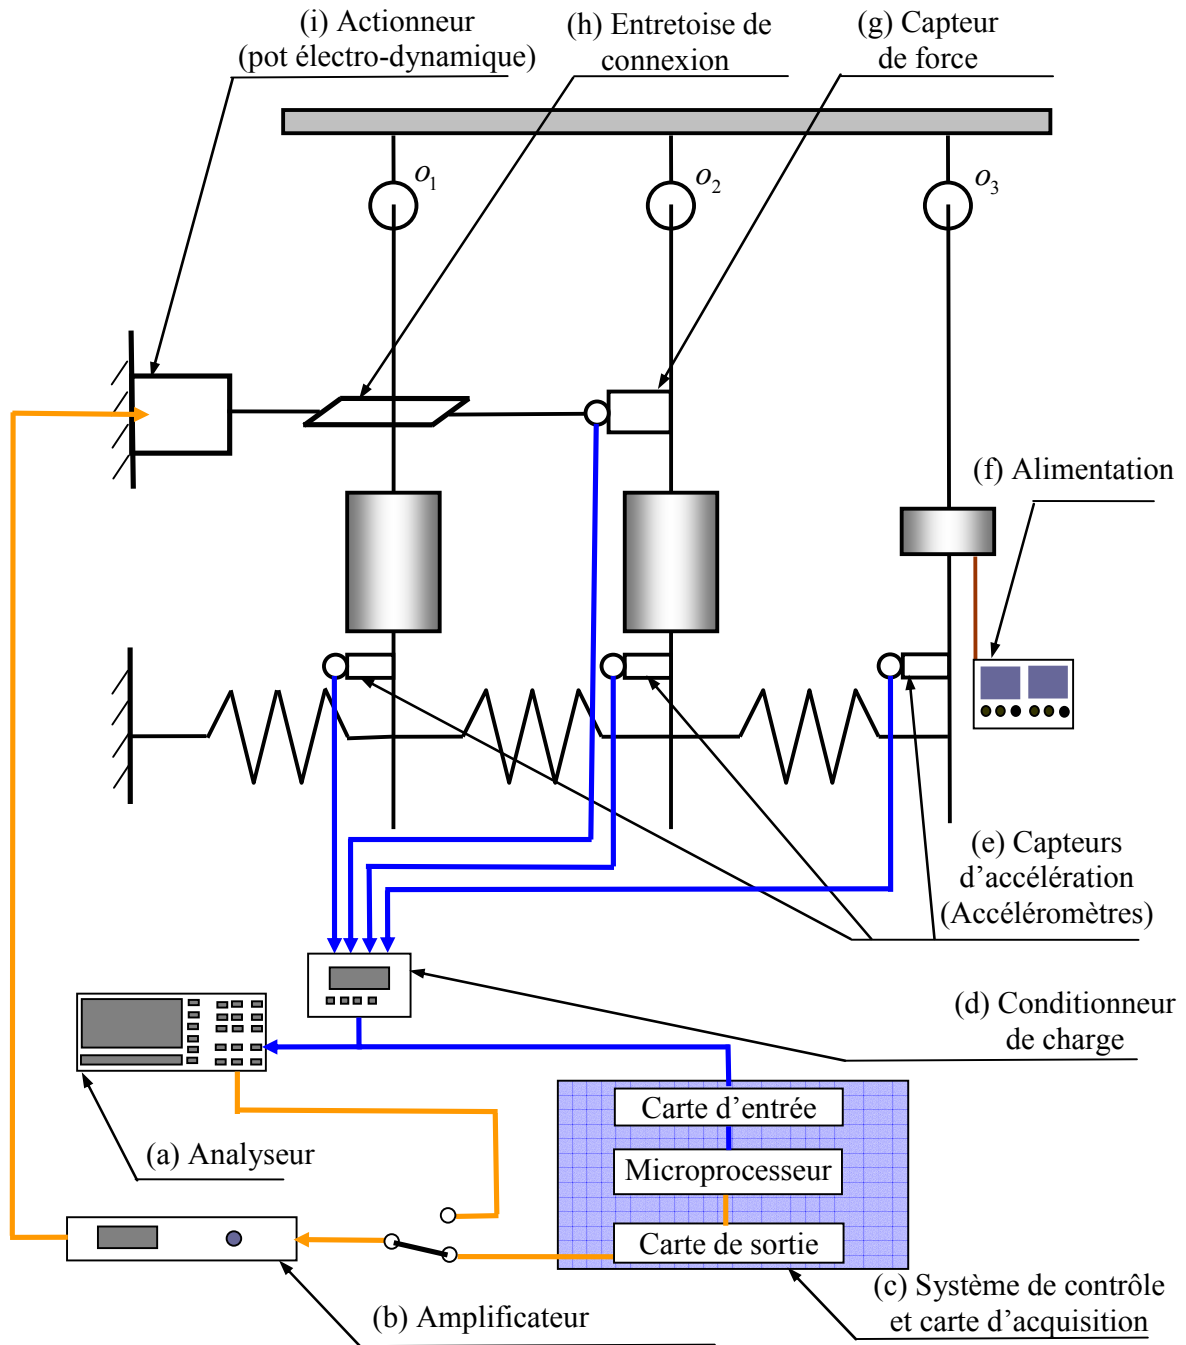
(i) Actionneur (pot électro-dynamique)

(h) Entretoise de connexion

(g) Capteur de force

$o_1$

$o_2$

$o_3$

(f) Alimentation

(e) Capteurs d’accélération (Accéléromètres)

(d) Conditionneur de charge

Carte d’entrée

Microprocesseur

Carte de sortie

(a) Analyseur

(b) Amplificateur

(c) Système de contrôle et carte d’acquisition